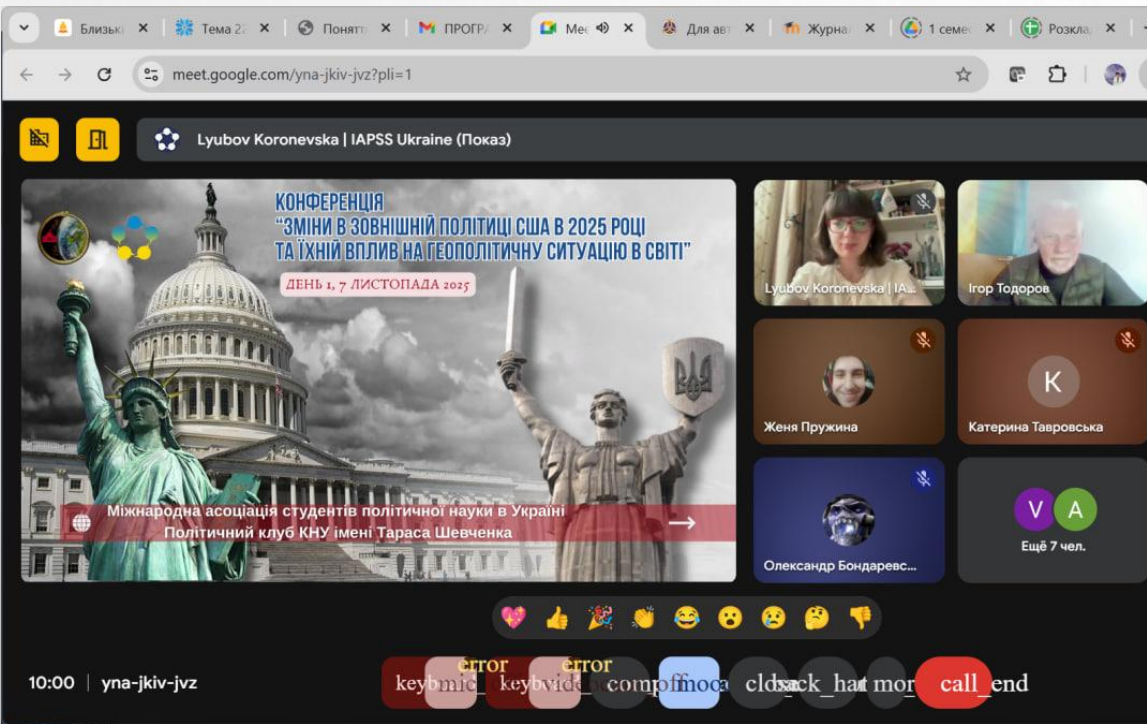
Близькі ×  Тема 2 ×  Понятт ×  ПРОГР ×  Ме ×  Для авт ×  Журна ×  1 семе ×  Розкла ×

meet.google.com/yna-jkiv-jvz?pli=1

Lyubov Koronevska | IAPSS Ukraine (Показ)

КОНФЕРЕНЦІЯ
"ЗМІНИ В ЗОВНІШНІЙ ПОЛІТИЦІ США В 2025 РОЦІ ТА ЇХНІЙ ВПЛИВ НА ГЕОПОЛІТИЧНУ СИТУАЦІЮ В СВІТІ"
ДЕНЬ 1, 7 ЛИСТОПАДА 2025

Міжнародна асоціація студентів політичної науки в Україні
Політичний клуб КНУ імені Тараса Шевченка

Lyubov Koronevska | IA...
Ігор Тодоров
Женя Пружина
K
Катерина Тавровська
Олександр Бондаревс...
V A
Ещё 7 чел.

10:00 | yna-jkiv-jvz

keyb error mic_ keyb error vide comp offmoca clos back_hat mor call_end